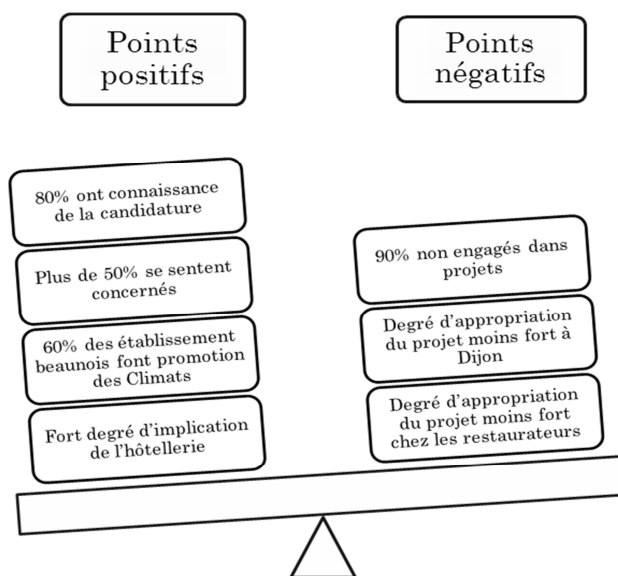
Points positifs

Points négatifs

80% ont connaissance de la candidature

Plus de 50% se sentent concernés

60% des établissement beaunois font promotion des Climats

Fort degré d'implication de l'hôtellerie

90% non engagés dans projets

Degré d'appropriation du projet moins fort à Dijon

Degré d'appropriation du projet moins fort chez les restaurateurs